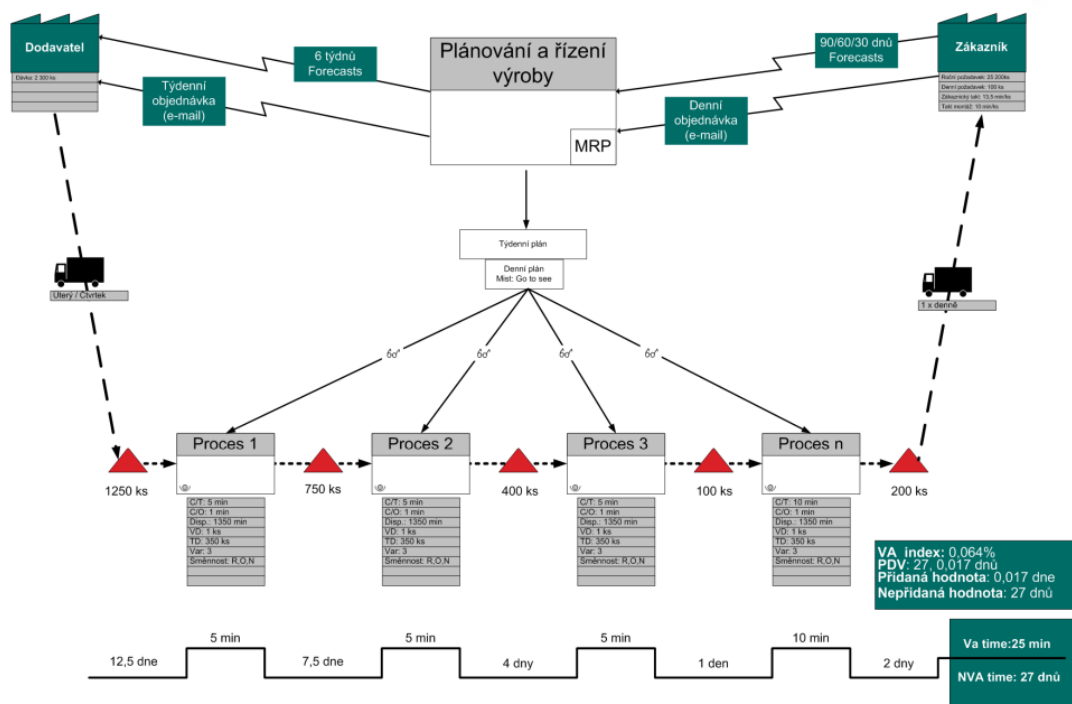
Dodavatel

Dávka: 2 300 ks

6 týdnů Forecasts

Týdenní objednávka (e-mail)

Plánování a řízení výroby

MRP

90/60/30 dnů Forecasts

Denní objednávka (e-mail)

Zákazník

Roční požadavek: 25 200ks
Denní požadavek: 100 ks
Zákaznický takt: 13,5 min/ks
Takt montáž: 10 min/ks

Týdenní plán

Denní plán
Mist: Go to see

Úterý / Čtvrtek

1 x denně

Proces 1

Proces 2

Proces 3

Proces n

1250 ks

750 ks

400 ks

100 ks

200 ks

C/T: 5 min
C/O: 1 min
Disp.: 1350 min
VD: 1 ks
TD: 350 ks
Var: 3
Směnnost: R,O,N

C/T: 5 min
C/O: 1 min
Disp.: 1350 min
VD: 1 ks
TD: 350 ks
Var: 3
Směnnost: R,O,N

C/T: 5 min
C/O: 1 min
Disp.: 1350 min
VD: 1 ks
TD: 350 ks
Var: 3
Směnnost: R,O,N

C/T: 10 min
C/O: 1 min
Disp.: 1350 min
VD: 1 ks
TD: 350 ks
Var: 3
Směnnost: R,O,N

VA index: 0,064%
PDV: 27, 0,017 dnů
Přidaná hodnota: 0,017 dne
Nepřidaná hodnota: 27 dnů

12,5 dne
5 min
7,5 dne
5 min
4 dny
5 min
1 den
10 min
2 dny

Va time:25 min

NVA time: 27 dnů